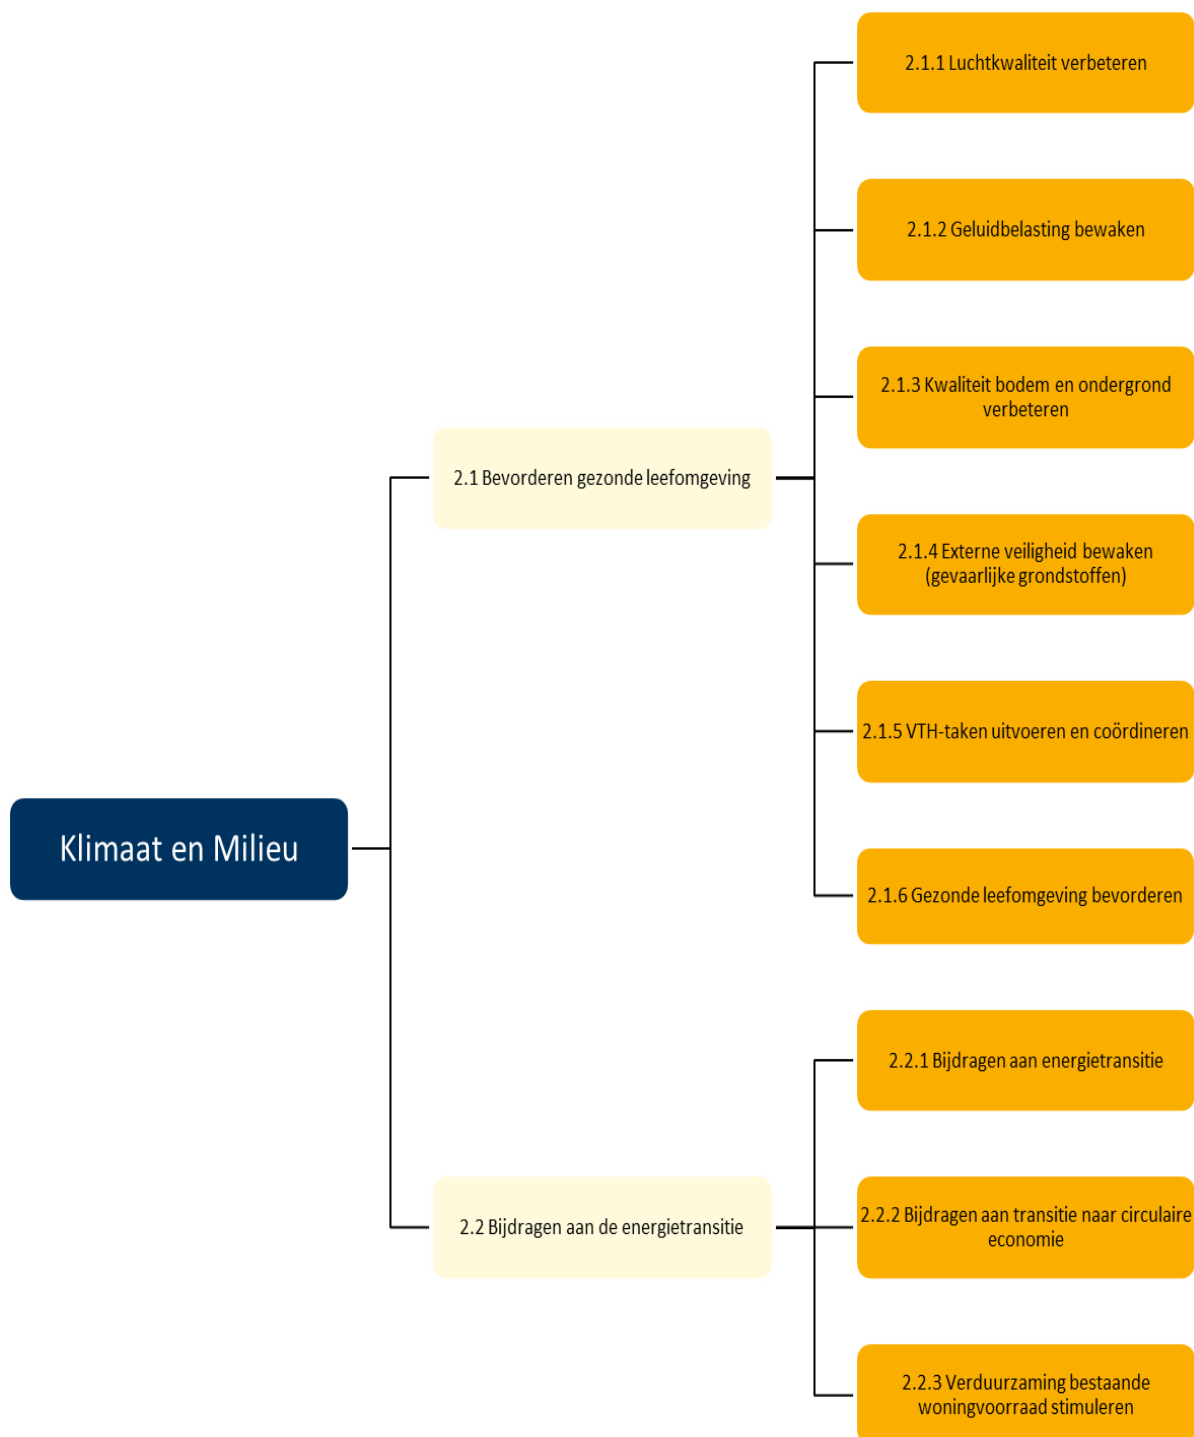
Klimaat en Milieu

2.1 Bevorderen gezonde leefomgeving

2.1.1 Luchtkwaliteit verbeteren

2.1.2 Geluidbelasting bewaken

2.1.3 Kwaliteit bodem en ondergrond verbeteren

2.1.4 Externe veiligheid bewaken (gevaarlijke grondstoffen)

2.1.5 VTH-taken uitvoeren en coördineren

2.1.6 Gezonde leefomgeving bevorderen

2.2 Bijdragen aan de energietransitie

2.2.1 Bijdragen aan energietransitie

2.2.2 Bijdragen aan transitie naar circulaire economie

2.2.3 Verduurzaming bestaande woningvoorraad stimuleren